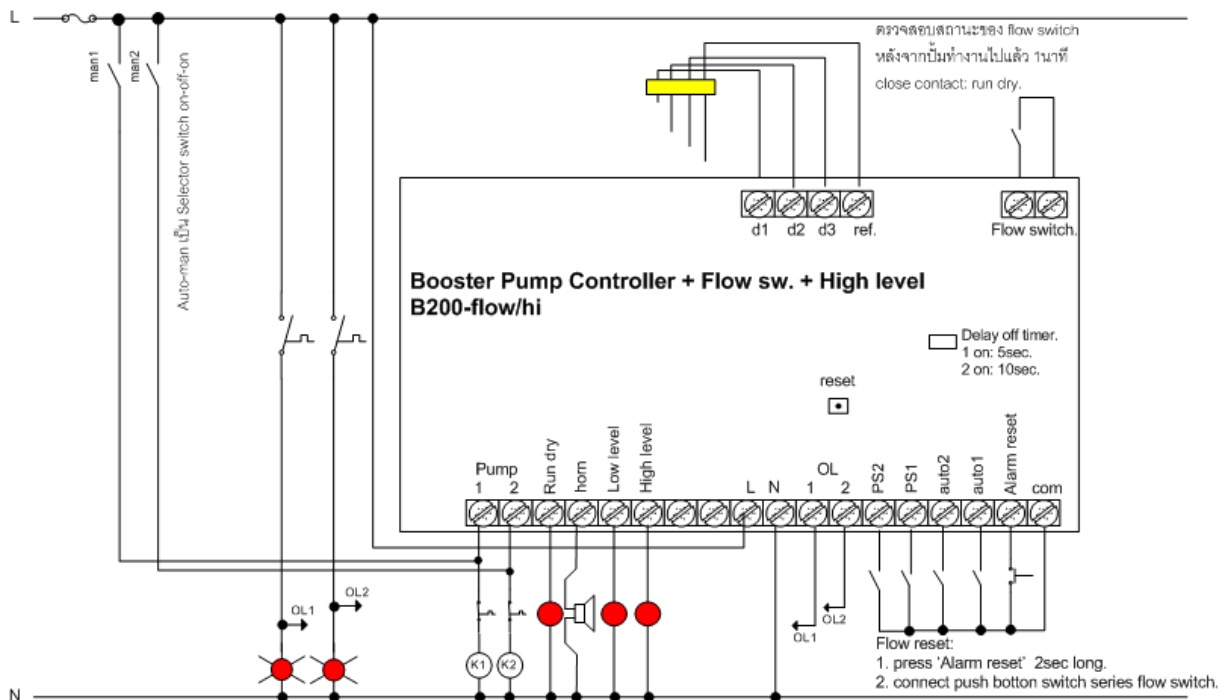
L

man1

man2

Auto-man เป็น Selector switch on-off-on

ตรวจสอบสถานะของ flow switch หลังจากปั้มทำงานไปแล้ว 1นาที close contact: run dry.

d1 d2 d3 ref.

Flow switch.

Booster Pump Controller + Flow sw. + High level
B200-flow/hi

Delay off timer.
1 on: 5sec.
2 on: 10sec.

reset

Pump
1 2

Run dry

horn

Low level

High level

L N

OL
1 2

PS2

PS1

auto2

auto1

Alarm reset

com

OL1

OL2

K1

K2

OL2

OL1

Flow reset:
1. press 'Alarm reset' 2sec long.
2. connect push botton switch series flow switch.

N